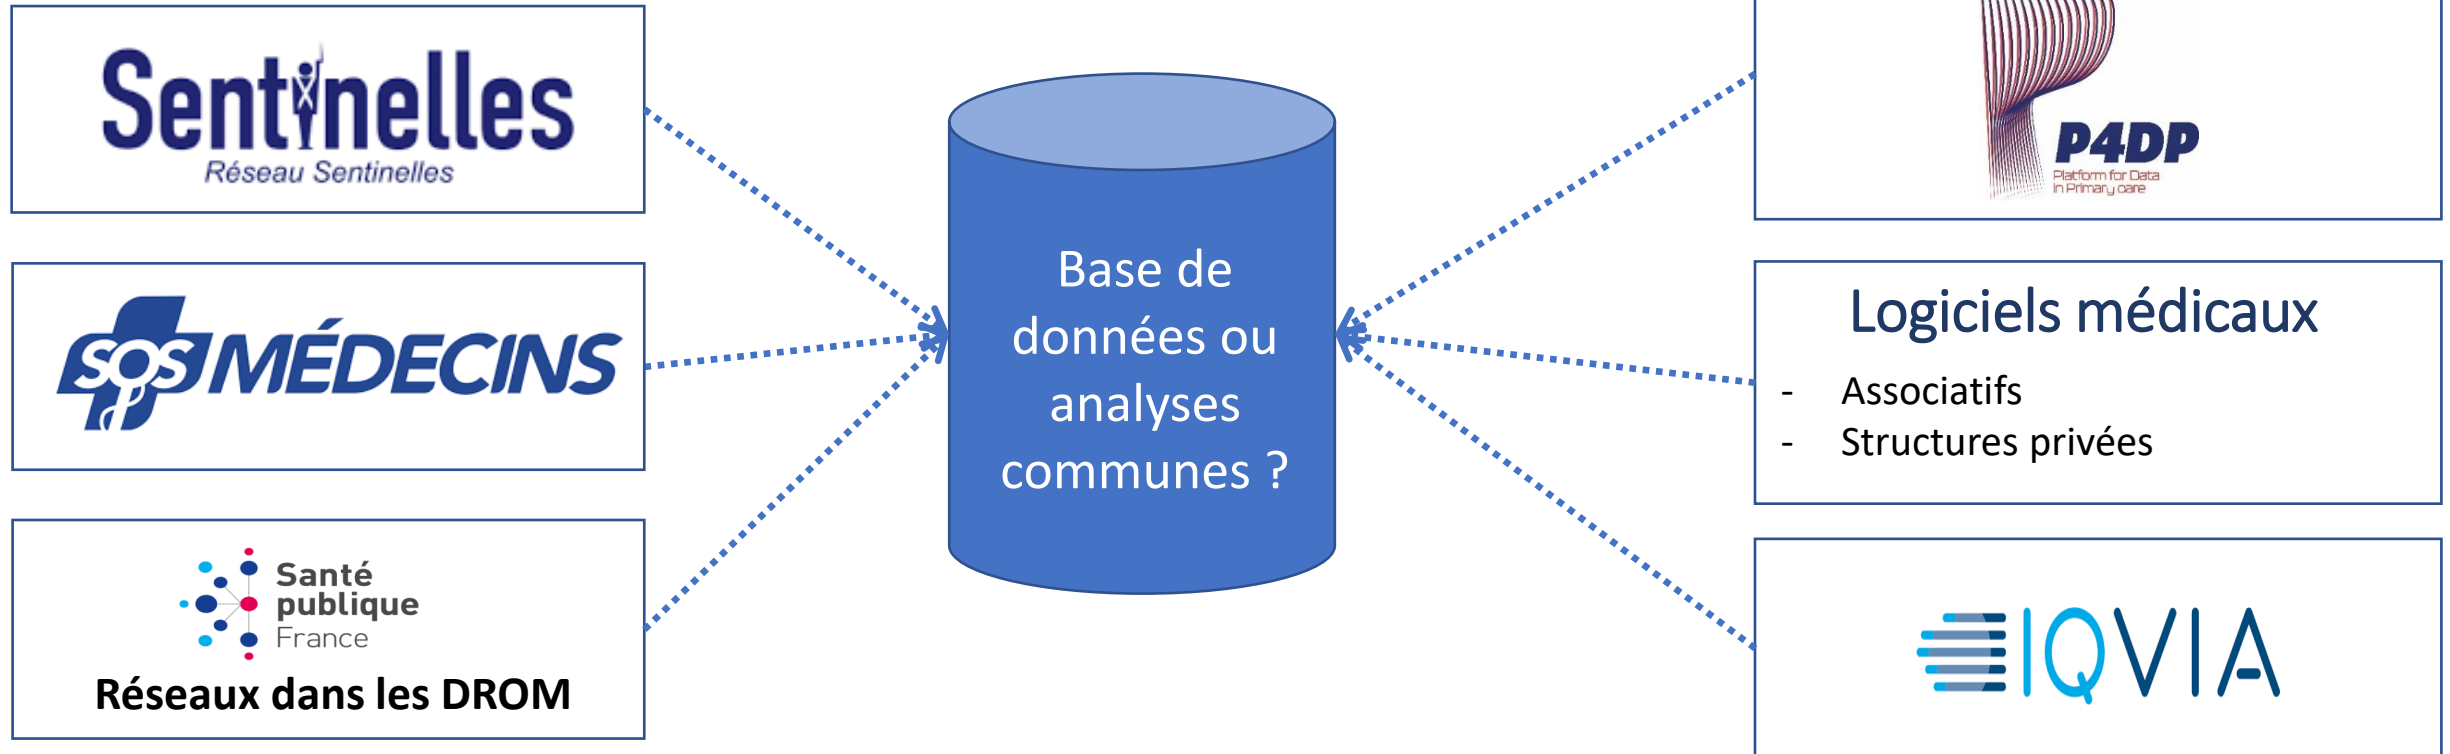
Sentinelles
Réseau Sentinelles

SOS MÉDECINS

Santé publique France
Réseaux dans les DROM

Base de données ou analyses communes ?

P4DP
Platform for Data in Primary care

Logiciels médicaux
- Associatifs
- Structures privées

IQVIA